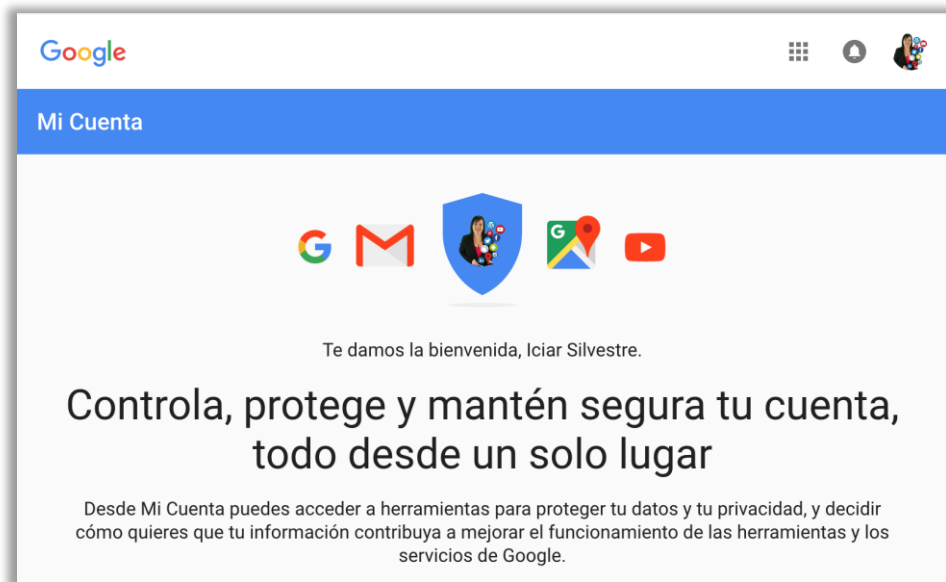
Google

Mi Cuenta

Te damos la bienvenida, Iciar Silvestre.

Controla, protege y mantén segura tu cuenta, todo desde un solo lugar

Desde Mi Cuenta puedes acceder a herramientas para proteger tu datos y tu privacidad, y decidir cómo quieres que tu información contribuya a mejorar el funcionamiento de las herramientas y los servicios de Google.